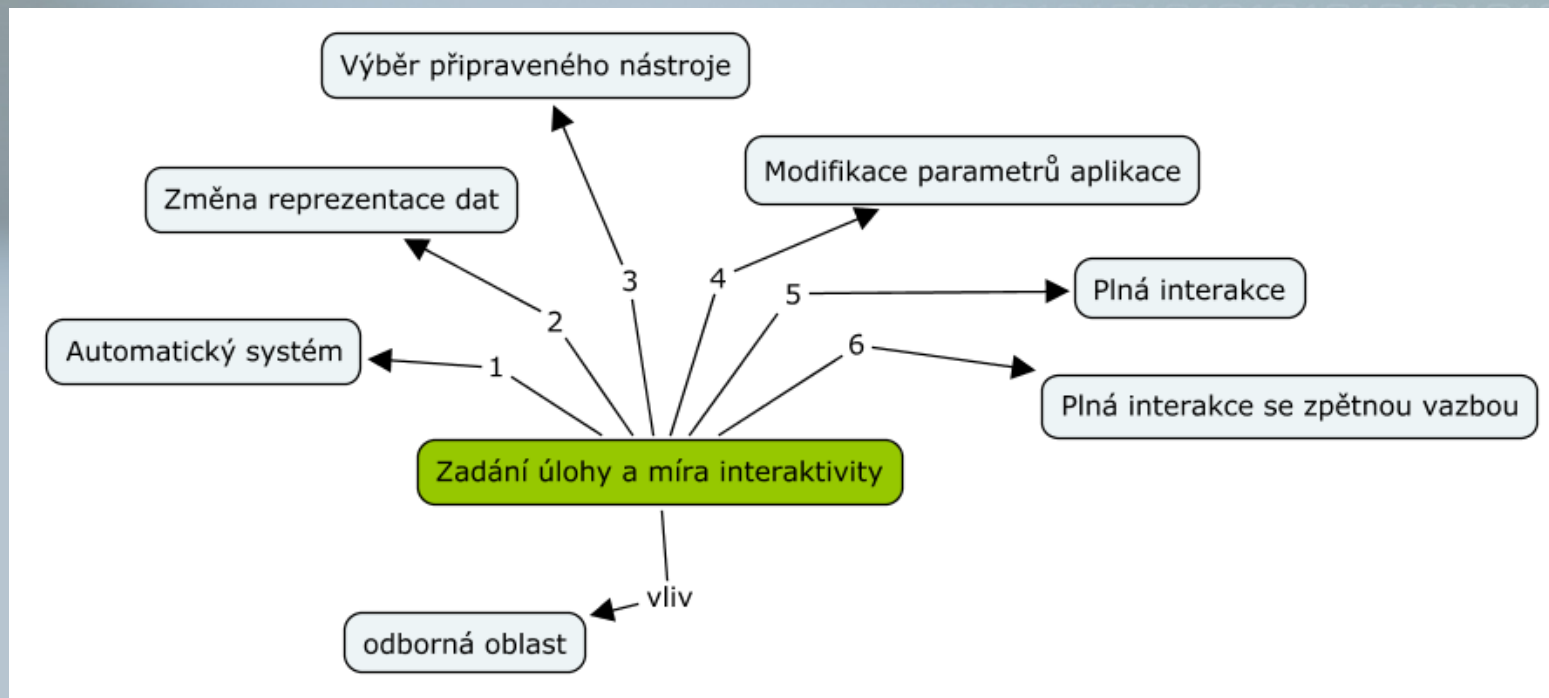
Výběr připraveného nástroje

Modifikace parametrů aplikace

Změna reprezentace dat

3

4

5

Plná interakce

2

Automatický systém

1

6

Plná interakce se zpětnou vazbou

Zadání úlohy a míra interaktivity

vliv

odborná oblast